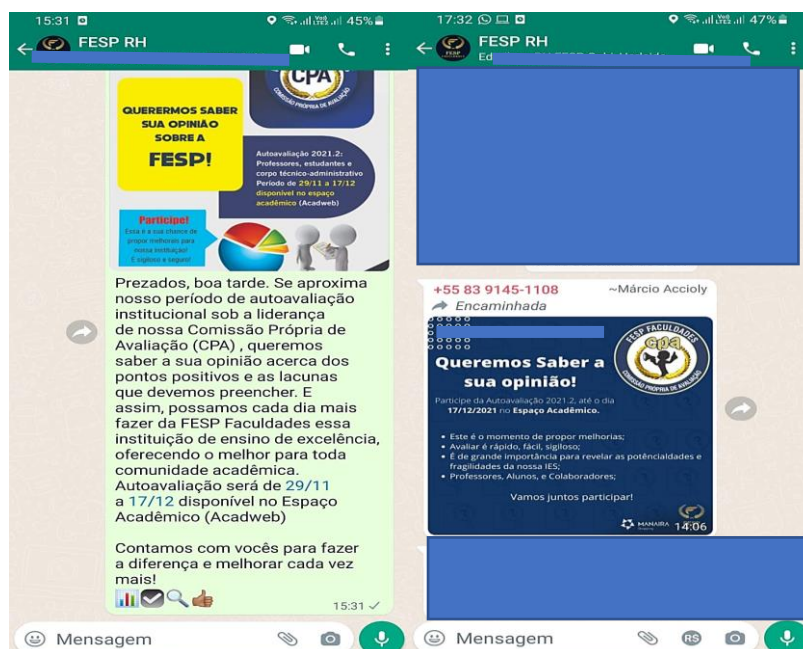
15:31

45%

FESP RH

CPA

COMISSÃO PRÓPRIA DE AVALIAÇÃO

QUERERMOS SABER SUA OPINIÃO SOBRE A FESP!

Autoavaliação 2021.2: Professores, estudantes e corpo técnico-administrativo Período de 29/11 a 17/12 disponível no espaço acadêmico (Acadweb)

Participe!
Essa é a sua chance de propor melhorias para nossa instituição! É sigiloso e seguro!

Prezados, boa tarde. Se aproxima nosso período de autoavaliação institucional sob a liderança de nossa Comissão Própria de Avaliação (CPA) , queremos saber a sua opinião acerca dos pontos positivos e as lacunas que devemos preencher. E assim, possamos cada dia mais fazer da FESP Faculdades essa instituição de ensino de excelência, oferecendo o melhor para toda comunidade acadêmica. Autoavaliação será de 29/11 a 17/12 disponível no Espaço Acadêmico (Acadweb)

Contamos com vocês para fazer a diferença e melhorar cada vez mais!

15:31

Mensagem

17:32

47%

FESP RH

Ed

+55 83 9145-1108 ~Márcio Accioly

Encaminhada

FESP FACULDADES

CPA

COMISSÃO PRÓPRIA DE AVALIAÇÃO

Queremos Saber a sua opinião!

Participe da Autoavaliação 2021.2, até o dia 17/12/2021 no Espaço Acadêmico.

• Este é o momento de propor melhorias;
• Avaliar é rápido, fácil, sigiloso;
• É de grande importância para revelar as potêncialidades e fragilidades da nossa IES;
• Professores, Alunos, e Colaboradores;

Vamos juntos participar!

MANAÍRA

14:06

Mensagem